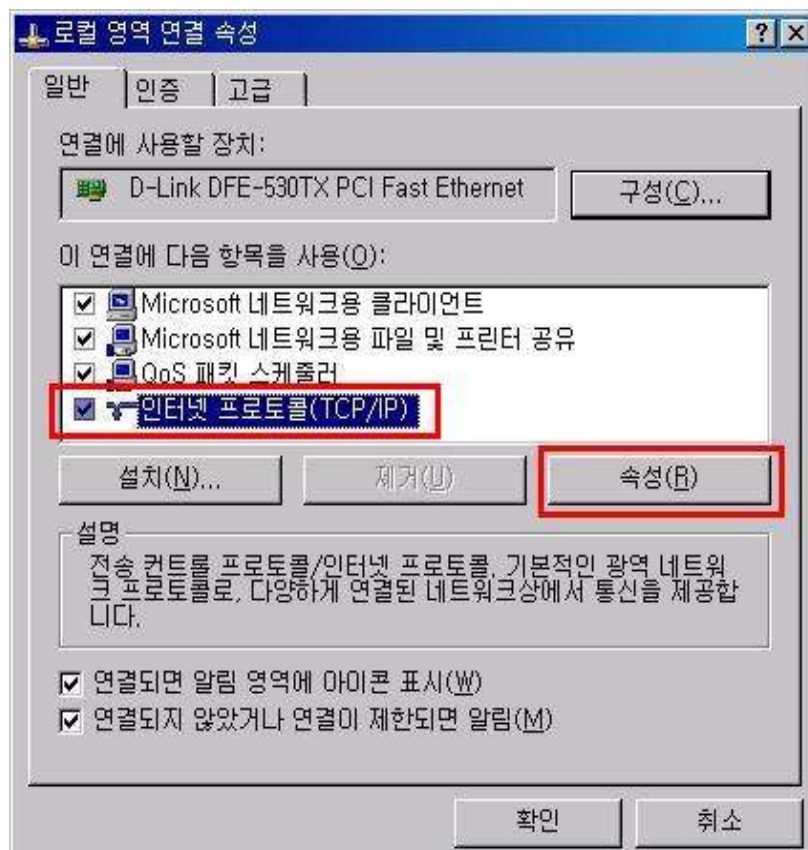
로컬 영역 연결 속성

? X

일반 | 인증 | 고급

연결에 사용할 장치:

D-Link DFE-530TX PCI Fast Ethernet

구성(C)...

이 연결에 다음 항목을 사용(O):

Microsoft 네트워크용 클라이언트

Microsoft 네트워크용 파일 및 프린터 공유

QoS 패킷 스케줄러

인터넷 프로토콜(TCP/IP)

설치(N)...

제거(U)

속성(R)

설명

전송 컨트롤 프로토콜/인터넷 프로토콜. 기본적인 광역 네트워크 프로토콜로, 다양하게 연결된 네트워크상에서 통신을 제공합니다.

연결되면 알림 영역에 아이콘 표시(W)

연결되지 않았거나 연결이 제한되면 알림(M)

확인

취소